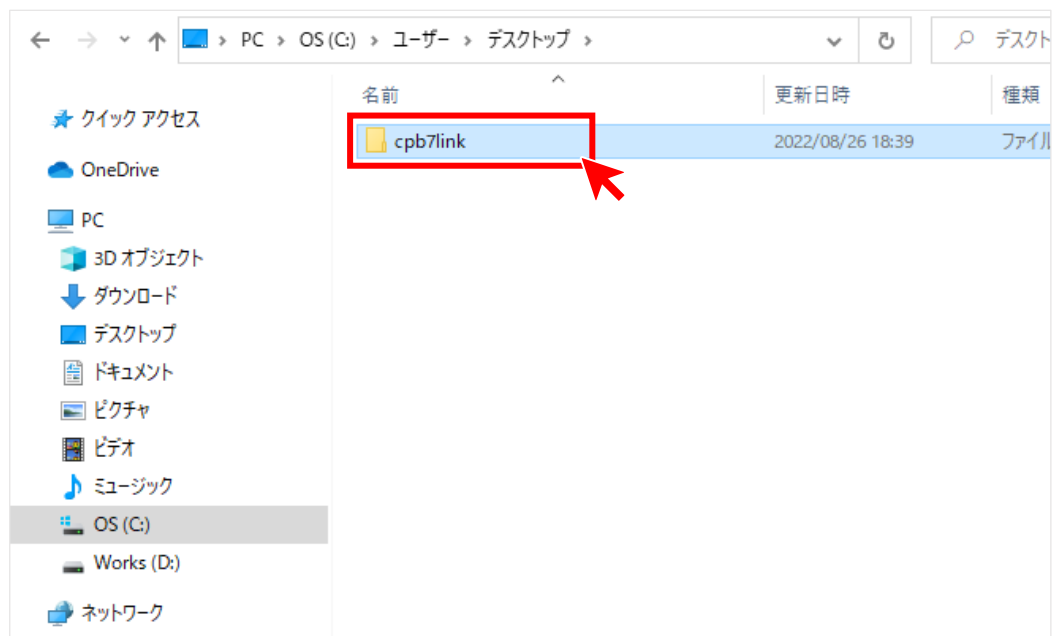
> PC > OS (C:) > ユーザー > デスクトップ >

デスクト

名前

更新日時

種類

クイック アクセス

cpb7link

2022/08/26 18:39

ファイル

OneDrive

PC

3D オブジェクト

ダウンロード

デスクトップ

ドキュメント

ピクチャ

ビデオ

ミュージック

OS (C:)

Works (D:)

ネットワーク